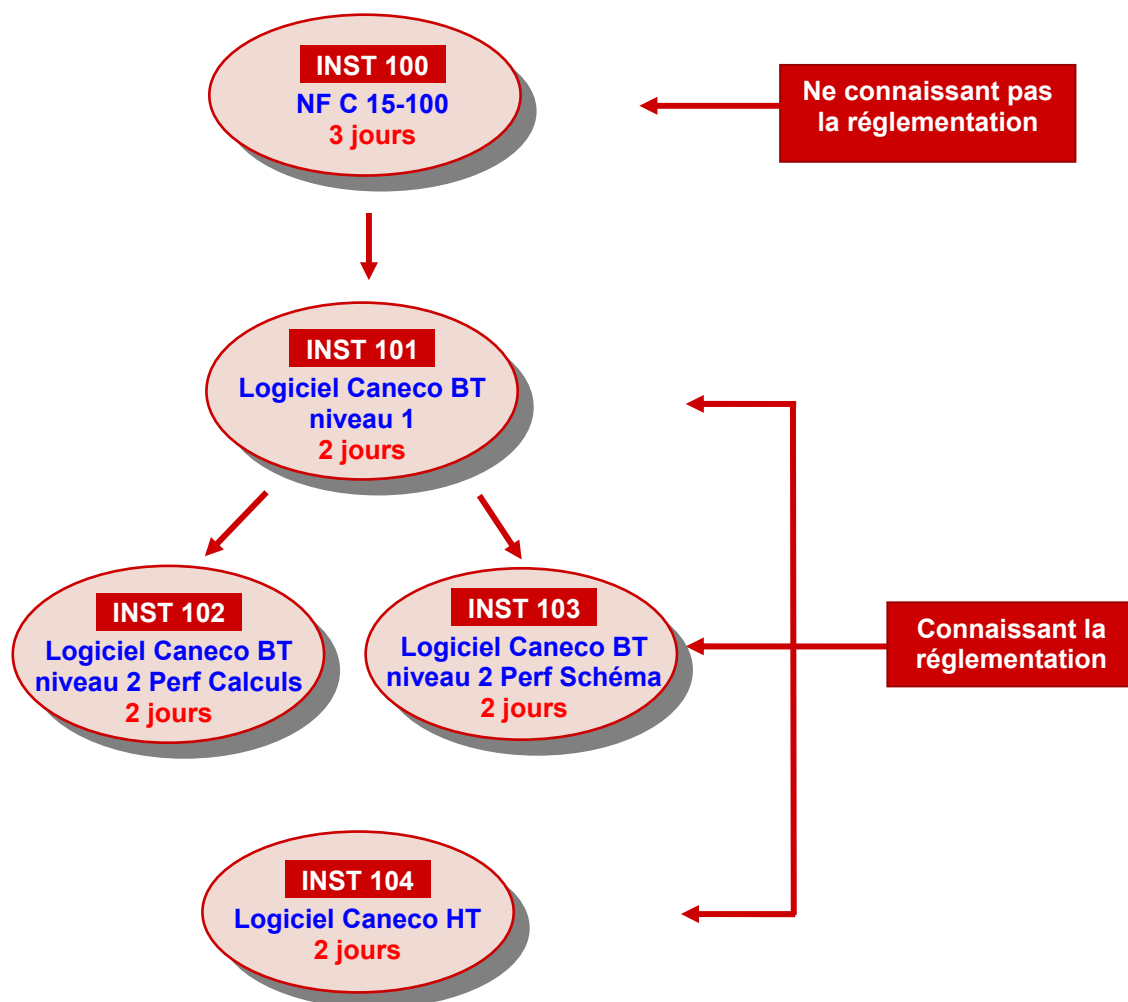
INST 100
NF C 15-100
3 jours

Ne connaissant pas la réglementation

INST 101
Logiciel Caneco BT niveau 1
2 jours

INST 102
Logiciel Caneco BT niveau 2 Perf Calculs
2 jours

INST 103
Logiciel Caneco BT niveau 2 Perf Schéma
2 jours

Connaissant la réglementation

INST 104
Logiciel Caneco HT
2 jours